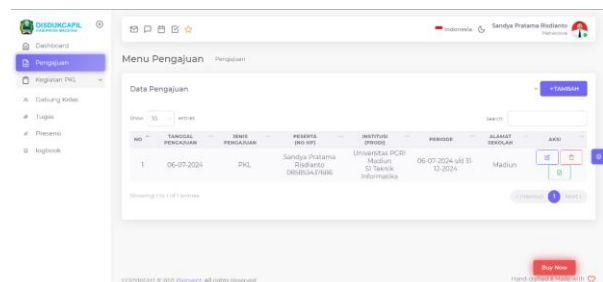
DISDUKCAPIL
KABUPATEN MADIUN

Dashboard
Pengajuan
Kegiatan PKL
Gabung Kelas
Tugas
Presensi
logbook

Indonesia
Sandya Pratama Risdianto
Mahasiswa

Menu Pengajuan Pengajuan

Data Pengajuan

+TAMBAH

Show 10 entries

Search:

| NO | TANGGAL PENGAJUAN | JENIS PENGAJUAN | PESERTA (NO HP) | INSTITUSI (PRODI) | PERIODE | ALAMAT SEKOLAH | AKSI |
|---|---|---|---|---|---|---|---|
| 1 | 06-07-2024 | PKL | Sandya Pratama Risdianto 08585437686 | Universitas PGRI Madiun S1 Teknik Informatika | 06-07-2024 s/d 31-12-2024 | Madiun | |

Showing 1 to 1 of 1 entries

Previous 1 Next

COPYRIGHT © 2021 Pixinvent, All rights Reserved

Buy Now

Hand-crafted & Made with